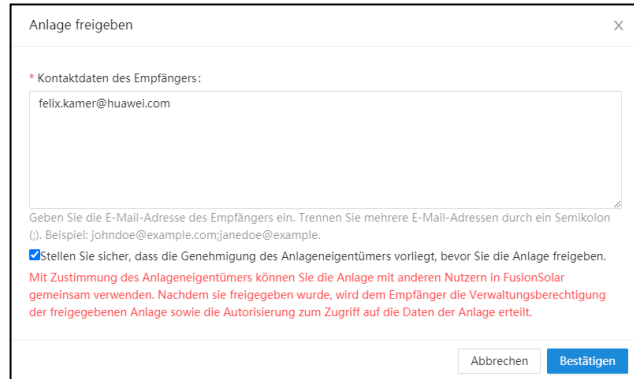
Anlage freigeben

×

* Kontaktdaten des Empfängers:

felix.kamer@huawei.com

Geben Sie die E-Mail-Adresse des Empfängers ein. Trennen Sie mehrere E-Mail-Adressen durch ein Semikolon (;). Beispiel: johndoe@example.com;janedoe@example.

Stellen Sie sicher, dass die Genehmigung des Anlageneigentümers vorliegt, bevor Sie die Anlage freigeben.

Mit Zustimmung des Anlageneigentümers können Sie die Anlage mit anderen Nutzern in FusionSolar gemeinsam verwenden. Nachdem sie freigegeben wurde, wird dem Empfänger die Verwaltungsberechtigung der freigegebenen Anlage sowie die Autorisierung zum Zugriff auf die Daten der Anlage erteilt.

Abbrechen

Bestätigen